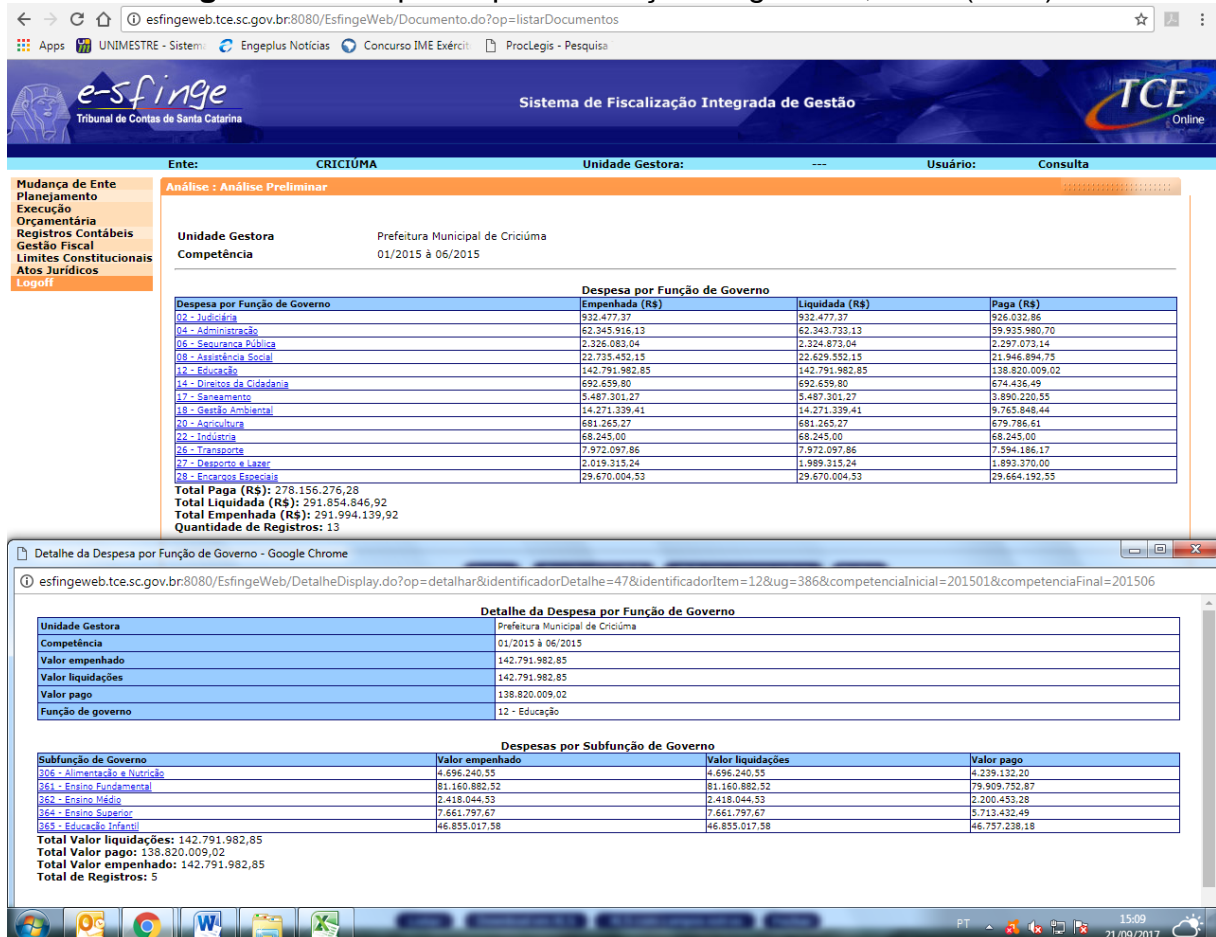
esfingeweb.tce.sc.gov.br:8080/EsfingeWeb/Documento.do?op=listarDocumentos

Apps UNIMESTRE - Sistema Engeplus Notícias Concurso IME Exército ProcLegis - Pesquisa

e-sfinge
Tribunal de Contas de Santa Catarina

Sistema de Fiscalização Integrada de Gestão

TCE Online

Ente: CRICIÚMA Unidade Gestora: --- Usuário: Consulta

Mudança de Ente
Planejamento
Execução
Orçamentária
Registros Contábeis
Gestão Fiscal
Limites Constitucionais
Atos Jurídicos
Logoff

Análise : Análise Preliminar

Unidade Gestora Prefeitura Municipal de Criciúma
Competência 01/2015 à 06/2015

Despesa por Função de Governo

| Despesa por Função de Governo | Empenhada (R$) | Liquidada (R$) | Paga (R$) |
|---|---|---|---|
| 02 - Judiciária | 932.477,37 | 932.477,37 | 926.032,86 |
| 04 - Administração | 62.345.916,13 | 62.343.733,13 | 59.935.980,70 |
| 06 - Segurança Pública | 2.326.083,04 | 2.324.873,04 | 2.297.073,14 |
| 08 - Assistência Social | 22.735.452,15 | 22.629.552,15 | 21.946.894,75 |
| 12 - Educação | 142.791.982,85 | 142.791.982,85 | 138.820.009,02 |
| 14 - Direitos da Cidadania | 692.659,80 | 692.659,80 | 674.436,49 |
| 17 - Saneamento | 5.487.301,27 | 5.487.301,27 | 3.890.220,55 |
| 18 - Gestão Ambiental | 14.271.339,41 | 14.271.339,41 | 9.765.848,44 |
| 20 - Agricultura | 681.265,27 | 681.265,27 | 679.786,61 |
| 22 - Indústria | 68.245,00 | 68.245,00 | 68.245,00 |
| 26 - Transporte | 7.972.097,86 | 7.972.097,86 | 7.594.186,17 |
| 27 - Desporto e Lazer | 2.019.315,24 | 1.989.315,24 | 1.893.370,00 |
| 28 - Encargos Especiais | 29.670.004,53 | 29.670.004,53 | 29.664.192,55 |

Total Paga (R$): 278.156.276,28
Total Liquidada (R$): 291.854.846,92
Total Empenhada (R$): 291.994.139,92
Quantidade de Registros: 13

Detalhe da Despesa por Função de Governo - Google Chrome

esfingeweb.tce.sc.gov.br:8080/EsfingeWeb/DetalheDisplay.do?op=detalhar&identificadorDetalhe=47&identificadorItem=12&ug=386&competenciaInicial=201501&competenciaFinal=201506

Detalhe da Despesa por Função de Governo

| Unidade Gestora | Prefeitura Municipal de Criciúma |
|---|---|
| Competência | 01/2015 à 06/2015 |
| Valor empenhado | 142.791.982,85 |
| Valor liquidações | 142.791.982,85 |
| Valor pago | 138.820.009,02 |
| Função de governo | 12 - Educação |

Despesas por Subfunção de Governo

| Subfunção de Governo | Valor empenhado | Valor liquidações | Valor pago |
|---|---|---|---|
| 306 - Alimentação e Nutrição | 4.696.240,55 | 4.696.240,55 | 4.239.132,20 |
| 361 - Ensino Fundamental | 81.160.882,52 | 81.160.882,52 | 79.909.752,87 |
| 362 - Ensino Médio | 2.418.044,53 | 2.418.044,53 | 2.200.453,28 |
| 364 - Ensino Superior | 7.661.797,67 | 7.661.797,67 | 5.713.432,49 |
| 365 - Educação Infantil | 46.855.017,58 | 46.855.017,58 | 46.757.238,18 |

Total Valor liquidações: 142.791.982,85
Total Valor pago: 138.820.009,02
Total Valor empenhado: 142.791.982,85
Total de Registros: 5

PT 15:09 21/09/2017